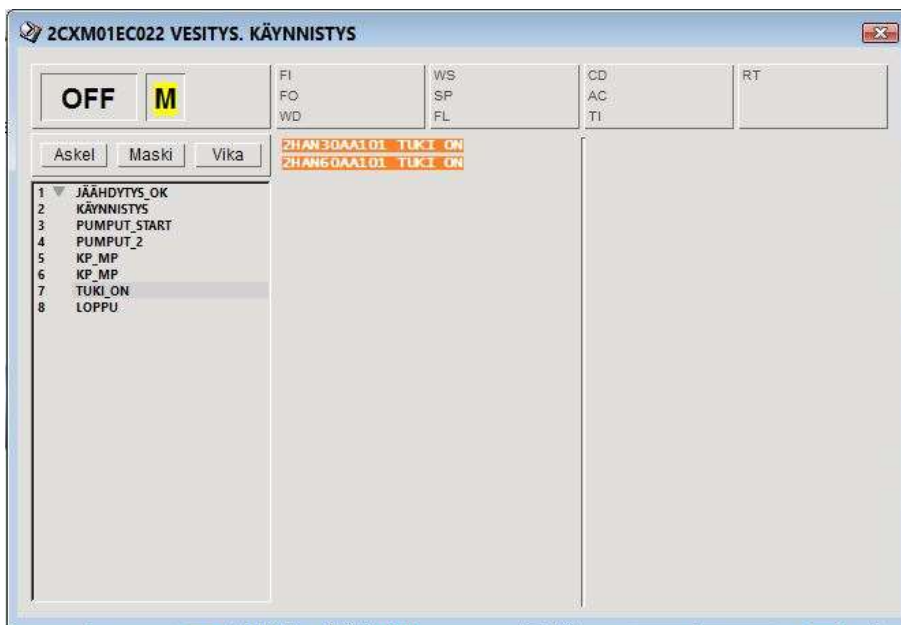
2CXM01EC022 VESITYS. KÄYNNISTYS

OFF M

FI
FO
WD

WS
SP
FL

CD
AC
TI

RT

Askel Maski Vika

2HAN30AA101 TUKI ON
2HAN60AA101 TUKI ON

1 JÄÄHDYTYS_OK
2 KÄYNNISTYS
3 PUMPUT_START
4 PUMPUT_2
5 KP_MP
6 KP_MP
7 TUKI_ON
8 LOPPU